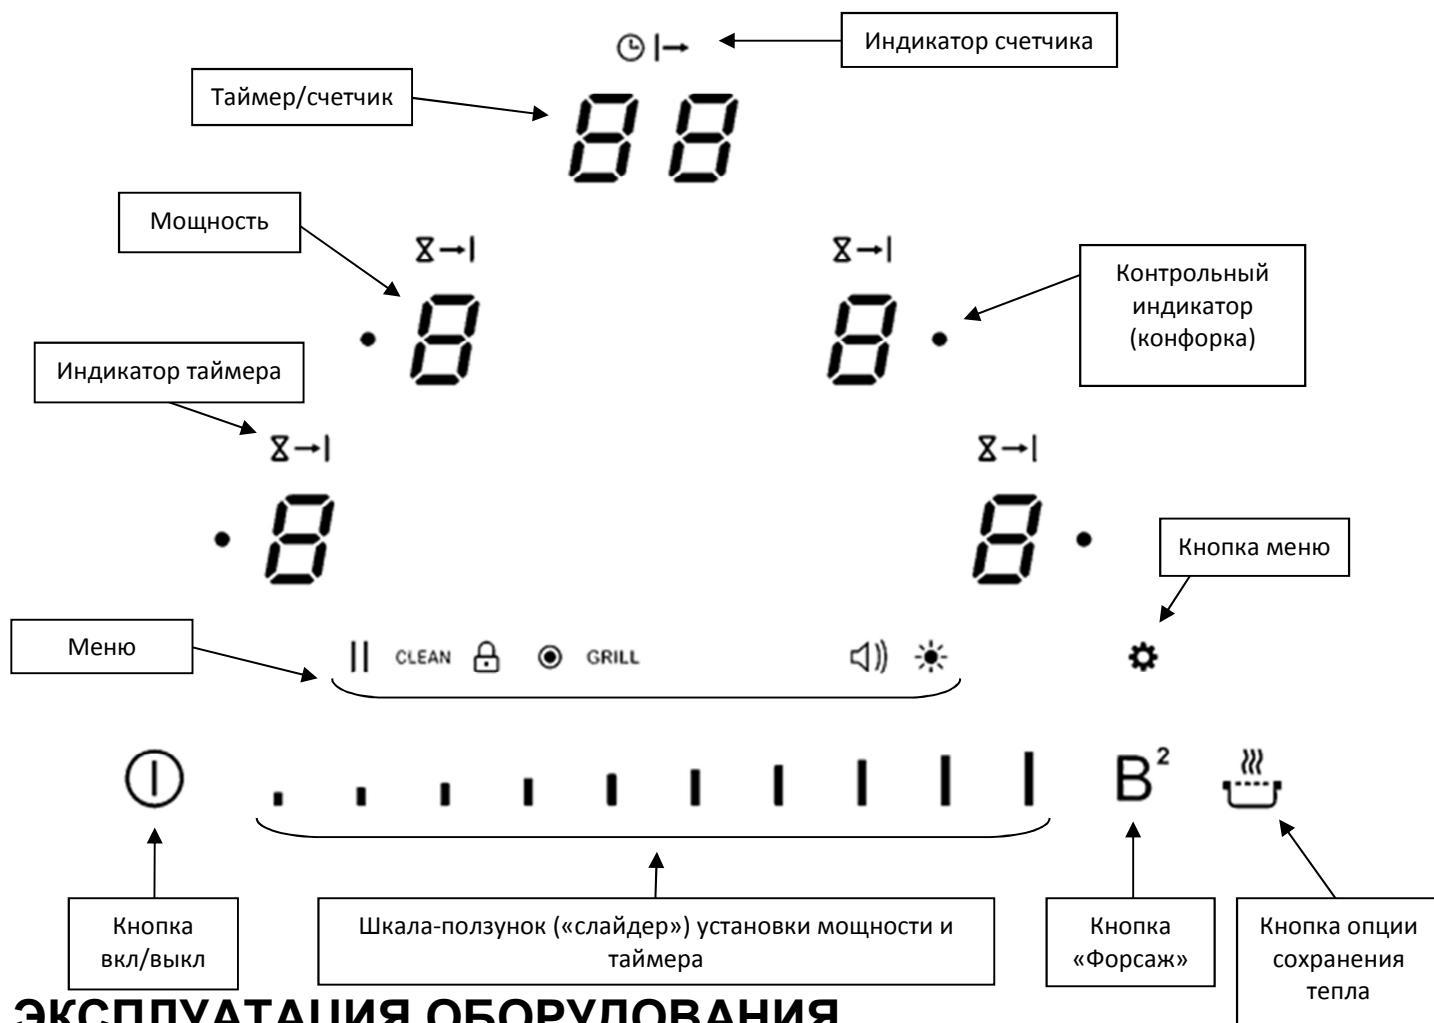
Индикатор счетчика

Таймер/счетчик

88

Мощность

Контрольный индикатор (конфорка)

8

8

Индикатор таймера

8

8

Кнопка меню

Меню

CLEAN

GRILL

B²

Кнопка вкл/выкл

Шкала-ползунок («слайдер») установки мощности и таймера

Кнопка «Форсаж»

Кнопка опции сохранения тепла

ЭКСПЛУАТАЦИЯ ОБОРУДОВАНИЯ